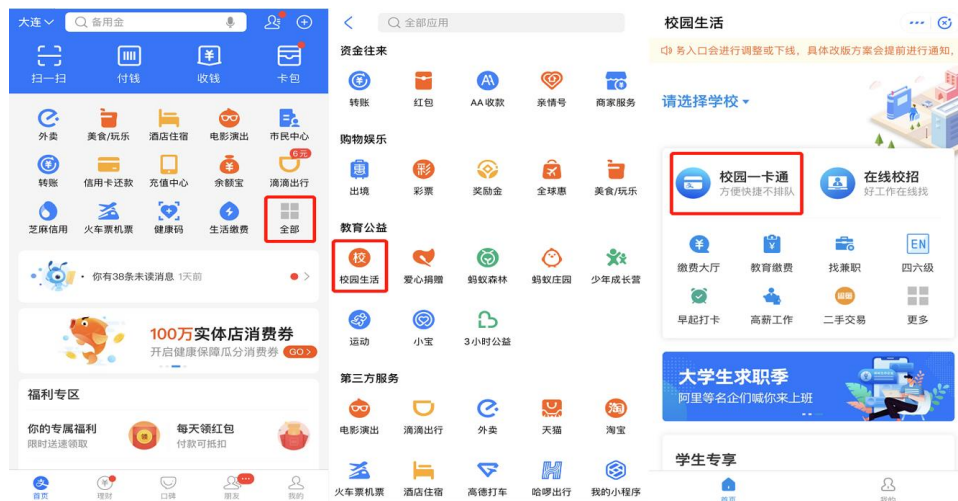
大连
备用金

扫一扫
付钱
收钱
卡包

外卖
美食/玩乐
酒店住宿
电影演出
市民中心
转账
信用卡还款
充值中心
余额宝
6元
滴滴出行
芝麻信用
火车票机票
健康码
生活缴费
全部

你有38条未读消息 1天前

100万实体店消费券
开启健康保障瓜分消费券 GO

福利专区
你的专属福利
限时送速领取
每天领红包
付款可抵扣

首页
理财
口碑
朋友
我的

全部应用

资金往来
转账
红包
AA收款
亲情号
商家服务

购物娱乐
出境
彩票
奖励金
全球惠
美食/玩乐

教育公益
校园生活
爱心捐赠
蚂蚁森林
蚂蚁庄园
少年成长营
运动
小宝
3小时公益

第三方服务
电影演出
滴滴出行
外卖
天猫
淘宝
火车票机票
酒店住宿
高德打车
哈啰出行
我的小程序

校园生活
务入口会进行调整或下线，具体改版方案会提前进行通知，

请选择学校

校园一卡通
方便快捷不排队
在线校招
好工作在线找

缴费大厅
教育缴费
找兼职
四六级
早起打卡
高薪工作
二手交易
更多

大学生求职季
阿里等名企们喊你来上班

学生专享

首页
我的